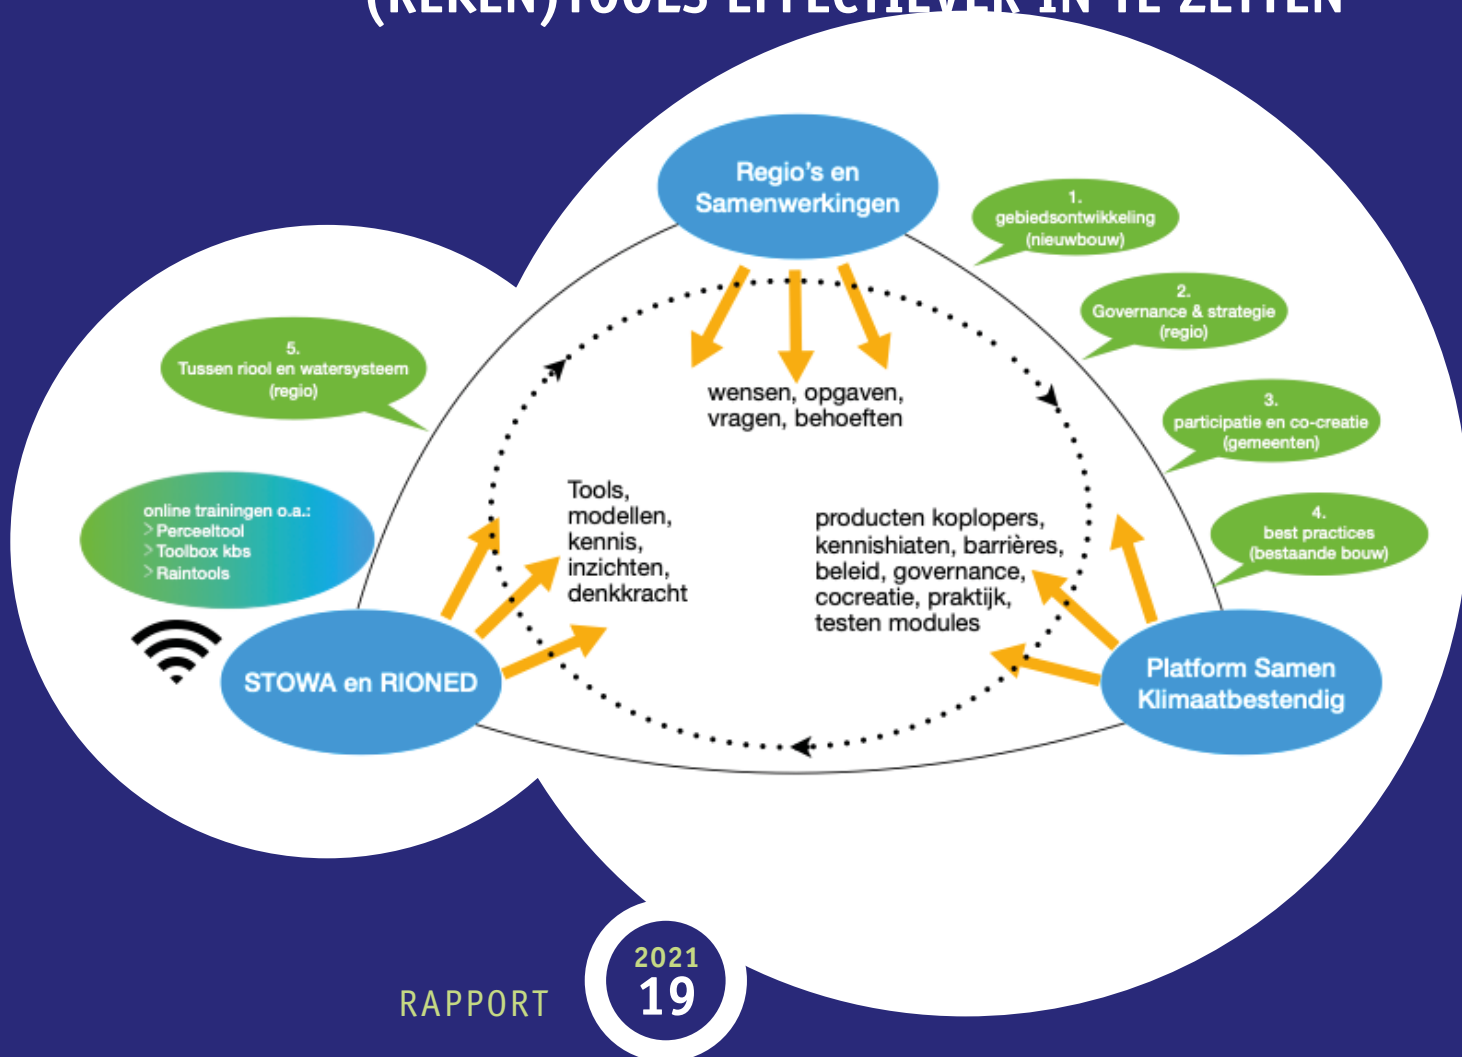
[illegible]

Regio's en Samenwerkingen

1. gebiedsontwikkeling (nieuwbouw)

2. Governance & strategie (regio)

3. participatie en co-creatie (gemeenten)

4. best practices (bestaande bouw)

5. Tussen riool en watersysteem (regio)

online trainingen o.a.:
> Perceeltool
> Toolbox kbs
> Raintools

wensen, opgaven, vragen, behoeften

Tools, modellen, kennis, inzichten, denkkracht

producten koplopers, kennishiaten, barrières, beleid, governance, cocreatie, praktijk, testen modules

STOWA en RIONED

Platform Samen Klimaatbestendig

RAPPORT

2021
19